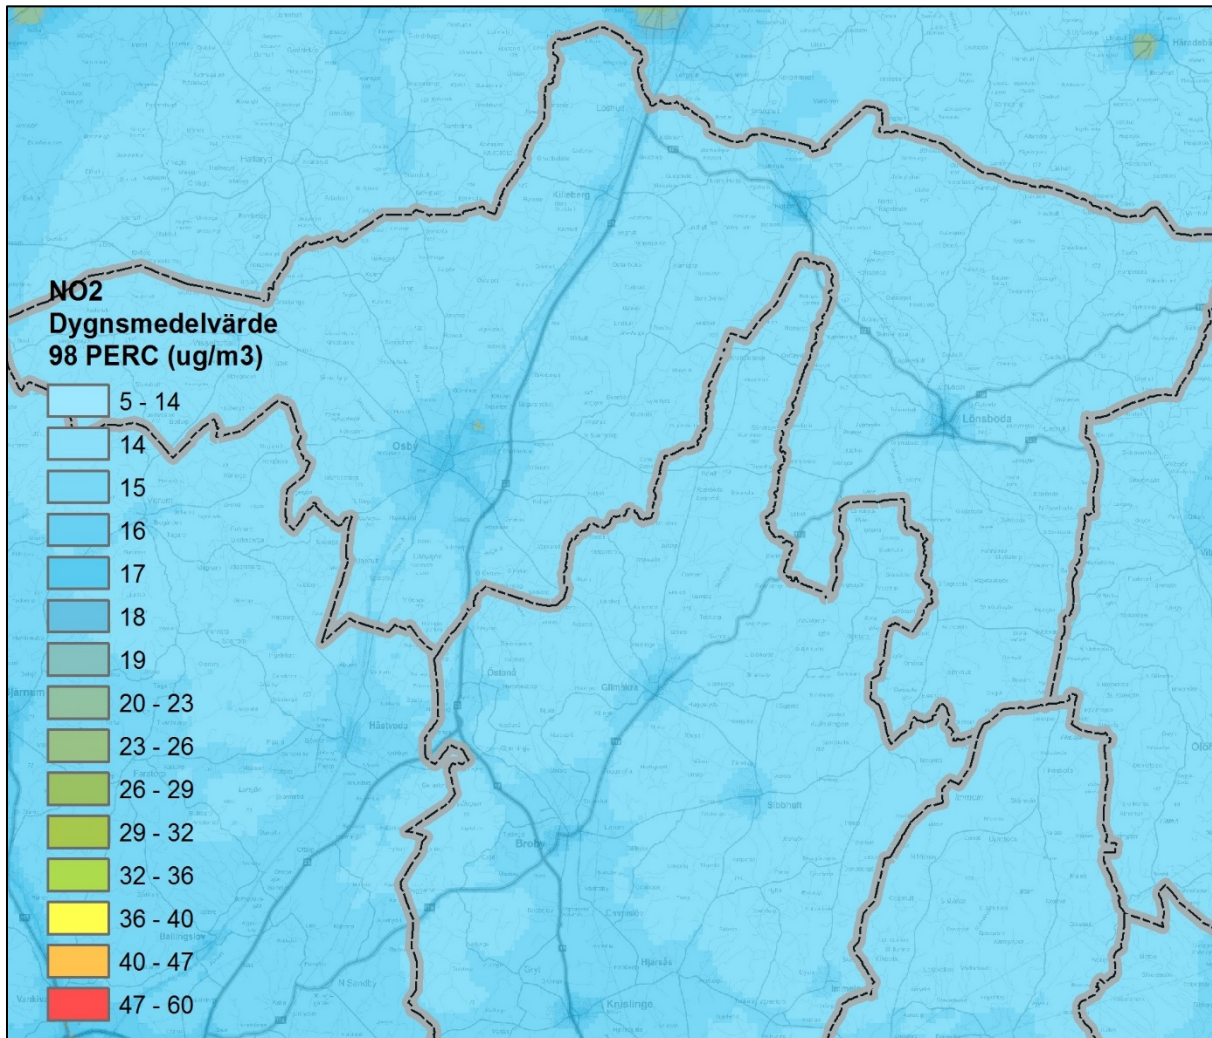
NO2
Dygnsmedelvärde
98 PERC (ug/m3)

5 - 14
14
15
16
17
18
19
20 - 23
23 - 26
26 - 29
29 - 32
32 - 36
36 - 40
40 - 47
47 - 60

Osby
Lönsboda
Killeberg
Loshult
Hästveda
Glimåkra
Östanå
Broby
Sibbhult
Hjärsås
Knislinge
Immeln